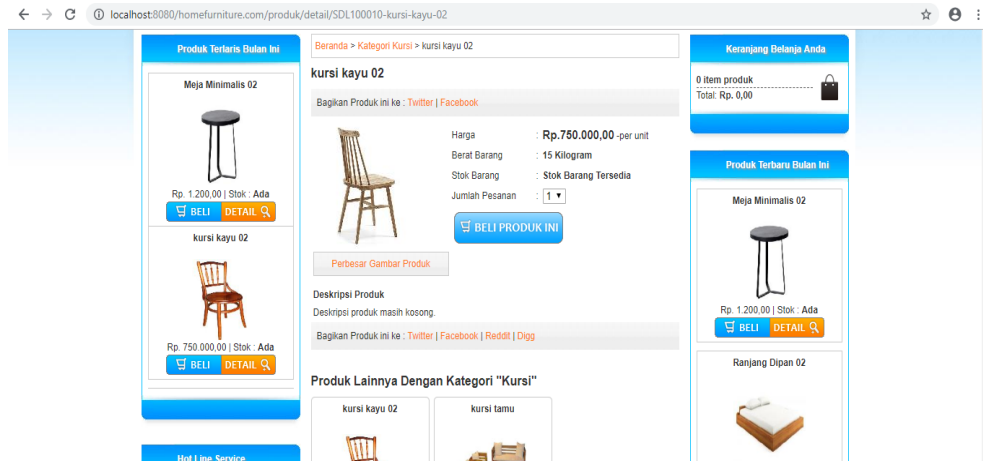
localhost:8080/homefurniture.com/produk/detail/SDL100010-kursi-kayu-02

Produk Terlaris Bulan Ini

Meja Minimalis 02

Rp. 1.200,00 | Stok : Ada

BELI DETAIL

kursi kayu 02

Rp. 750.000,00 | Stok : Ada

BELI DETAIL

Hot Line Service

Beranda > Kategori Kursi > kursi kayu 02

kursi kayu 02

Bagikan Produk ini ke : Twitter | Facebook

Harga : Rp.750.000,00 -per unit

Berat Barang : 15 Kilogram

Stok Barang : Stok Barang Tersedia

Jumlah Pesanan : 1

BELI PRODUK INI

Perbesar Gambar Produk

Deskripsi Produk

Deskripsi produk masih kosong.

Bagikan Produk ini ke : Twitter | Facebook | Reddit | Digg

Produk Lainnya Dengan Kategori "Kursi"

kursi kayu 02

kursi tamu

Keranjang Belanja Anda

0 item produk

Total: Rp. 0,00

Produk Terbaru Bulan Ini

Meja Minimalis 02

Rp. 1.200,00 | Stok : Ada

BELI DETAIL

Ranjang Dipan 02